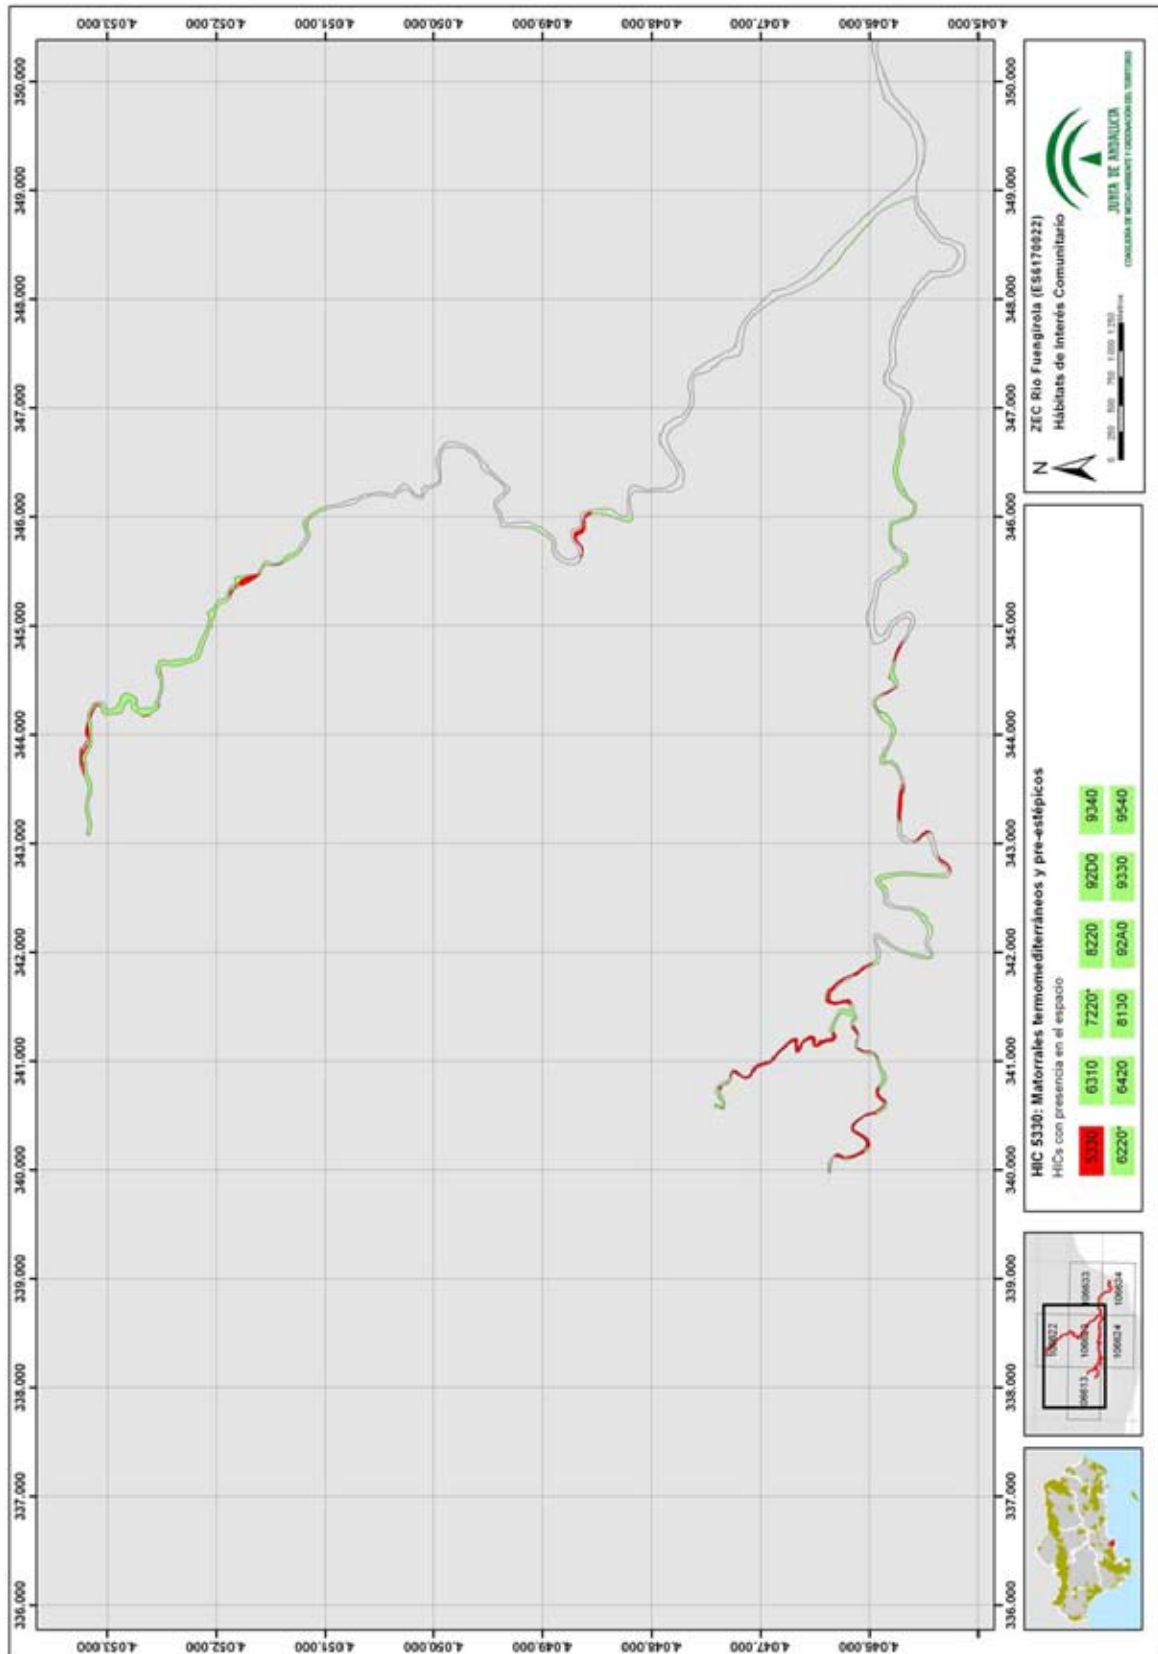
336.000
337.000
338.000
339.000
340.000
341.000
342.000
343.000
344.000
345.000
346.000
347.000
348.000
349.000
350.000

4.053.000
4.052.000
4.051.000
4.050.000
4.049.000
4.048.000
4.047.000
4.046.000
4.045.000

ZEC Río Fuengirola (ES6170022)
Hábitats de Interés Comunitario

N

0 250 500 750 1.000 1.250 Metros

JUNTA DE ANDALUCIA
CONSEJERÍA DE MEDIO AMBIENTE Y ORDENACIÓN DEL TERRITORIO

HIC 5330: Matorrales termomediterráneos y pre-estépicos
HICs con presencia en el espacio

| 5330 | 6310 | 7220* | 8220 | 92D0 | 9340 |
|---|---|---|---|---|---|
| 6220* | 6420 | 8130 | 92A0 | 9330 | 9540 |

106622
106613
106623
106633
106624
106634